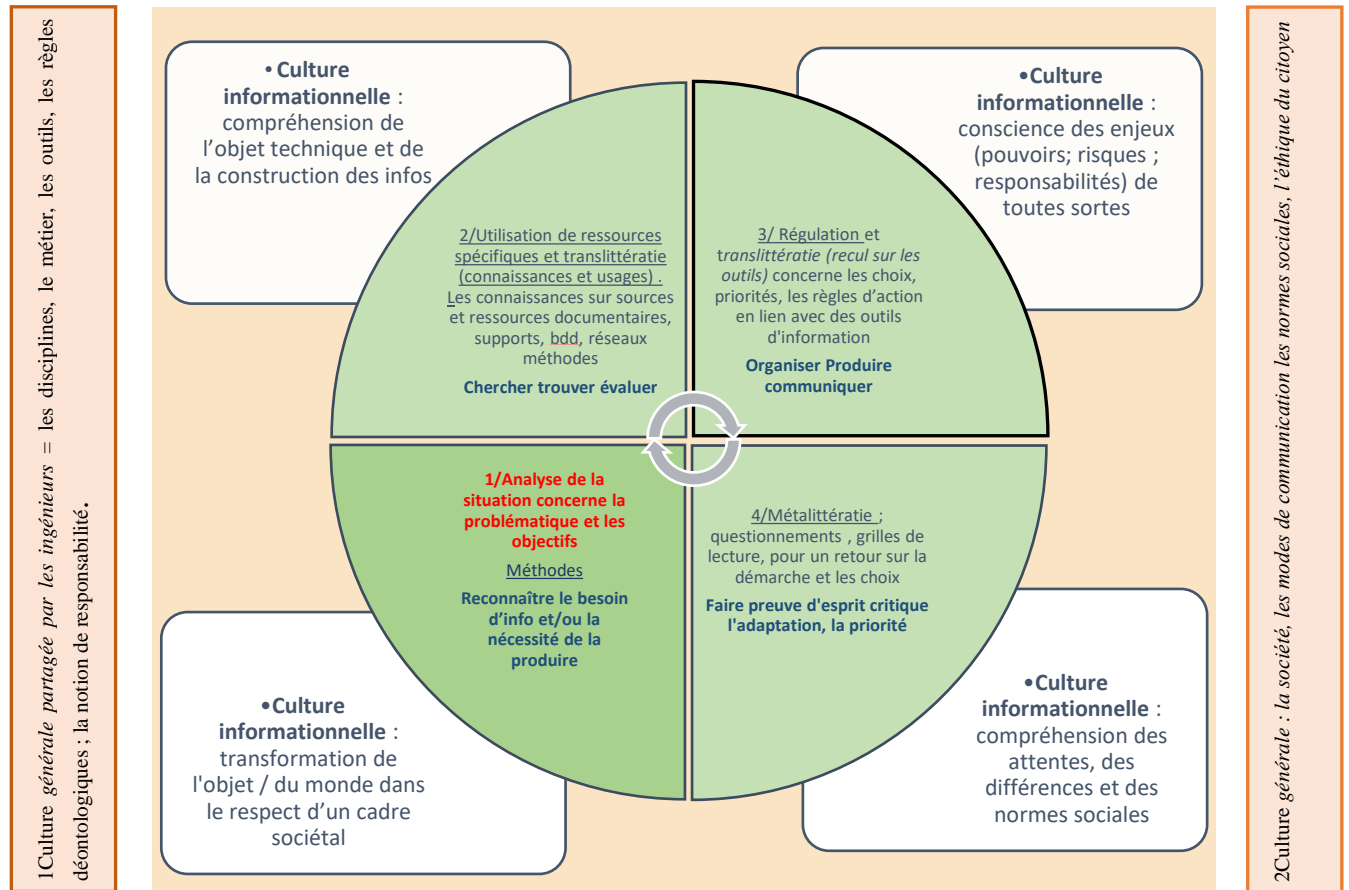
1Culture *générale partagée par les ingénieurs* = les disciplines, le métier, les outils, les règles déontologiques ; la notion de responsabilité.

•**Culture informationnelle** : compréhension de l'objet technique et de la construction des infos

•**Culture informationnelle** : conscience des enjeux (pouvoirs; risques ; responsabilités) de toutes sortes

2/Utilisation de ressources spécifiques et translittératie (connaissances et usages) . Les connaissances sur sources et ressources documentaires, supports, bdd, réseaux méthodes

**Chercher trouver évaluer**

3/ Régulation et *translittératie (recul sur les outils)* concerne les choix, priorités, les règles d'action en lien avec des outils d'information

**Organiser Produire communiquer**

**1/Analyse de la situation concerne la problématique et les objectifs**

Méthodes

**Reconnaître le besoin d'info et/ou la nécessité de la produire**

4/Métalittératie ; questionnements , grilles de lecture, pour un retour sur la démarche et les choix

**Faire preuve d'esprit critique l'adaptation, la priorité**

•**Culture informationnelle** : transformation de l'objet / du monde dans le respect d'un cadre sociétal

•**Culture informationnelle** : compréhension des attentes, des différences et des normes sociales

2Culture *générale : la société, les modes de communication les normes sociales, l'éthique du citoyen*